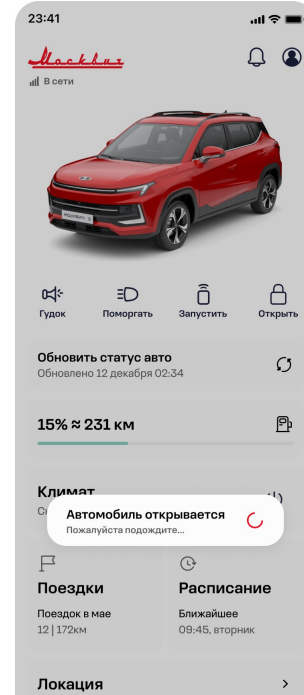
23:41

Москвич

В сети

МОСКВИЧ 3

Гудок

Поморгать

Запустить

Открыть

Обновить статус авто

Обновлено 12 декабря 02:34

15% ≈ 231 км

Климат

Автомобиль открывается

Пожалуйста подождите...

Поездки

Поездок в мае

12 | 172км

Расписание

Ближайшее

09:45, вторник

Локация